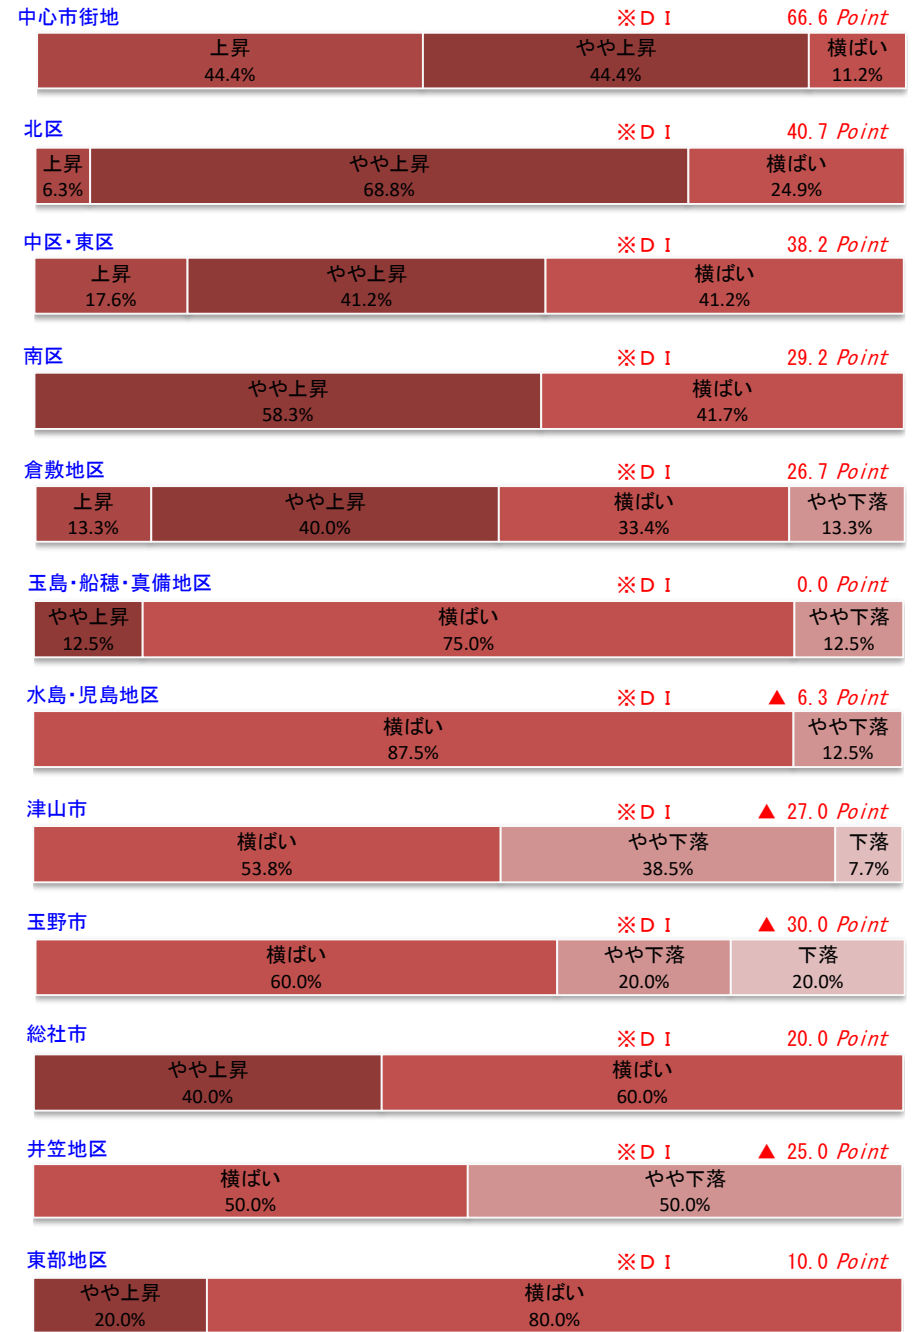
中心市街地 ※ＤＩ 66.6 Point

上昇 44.4% | やや上昇 44.4% | 横ばい 11.2%

北区 ※ＤＩ 40.7 Point

上昇 6.3% | やや上昇 68.8% | 横ばい 24.9%

中区・東区 ※ＤＩ 38.2 Point

上昇 17.6% | やや上昇 41.2% | 横ばい 41.2%

南区 ※ＤＩ 29.2 Point

やや上昇 58.3% | 横ばい 41.7%

倉敷地区 ※ＤＩ 26.7 Point

上昇 13.3% | やや上昇 40.0% | 横ばい 33.4% | やや下落 13.3%

玉島・船穂・真備地区 ※ＤＩ 0.0 Point

やや上昇 12.5% | 横ばい 75.0% | やや下落 12.5%

水島・児島地区 ※ＤＩ ▲ 6.3 Point

横ばい 87.5% | やや下落 12.5%

津山市 ※ＤＩ ▲ 27.0 Point

横ばい 53.8% | やや下落 38.5% | 下落 7.7%

玉野市 ※ＤＩ ▲ 30.0 Point

横ばい 60.0% | やや下落 20.0% | 下落 20.0%

総社市 ※ＤＩ 20.0 Point

やや上昇 40.0% | 横ばい 60.0%

井笠地区 ※ＤＩ ▲ 25.0 Point

横ばい 50.0% | やや下落 50.0%

東部地区 ※ＤＩ 10.0 Point

やや上昇 20.0% | 横ばい 80.0%